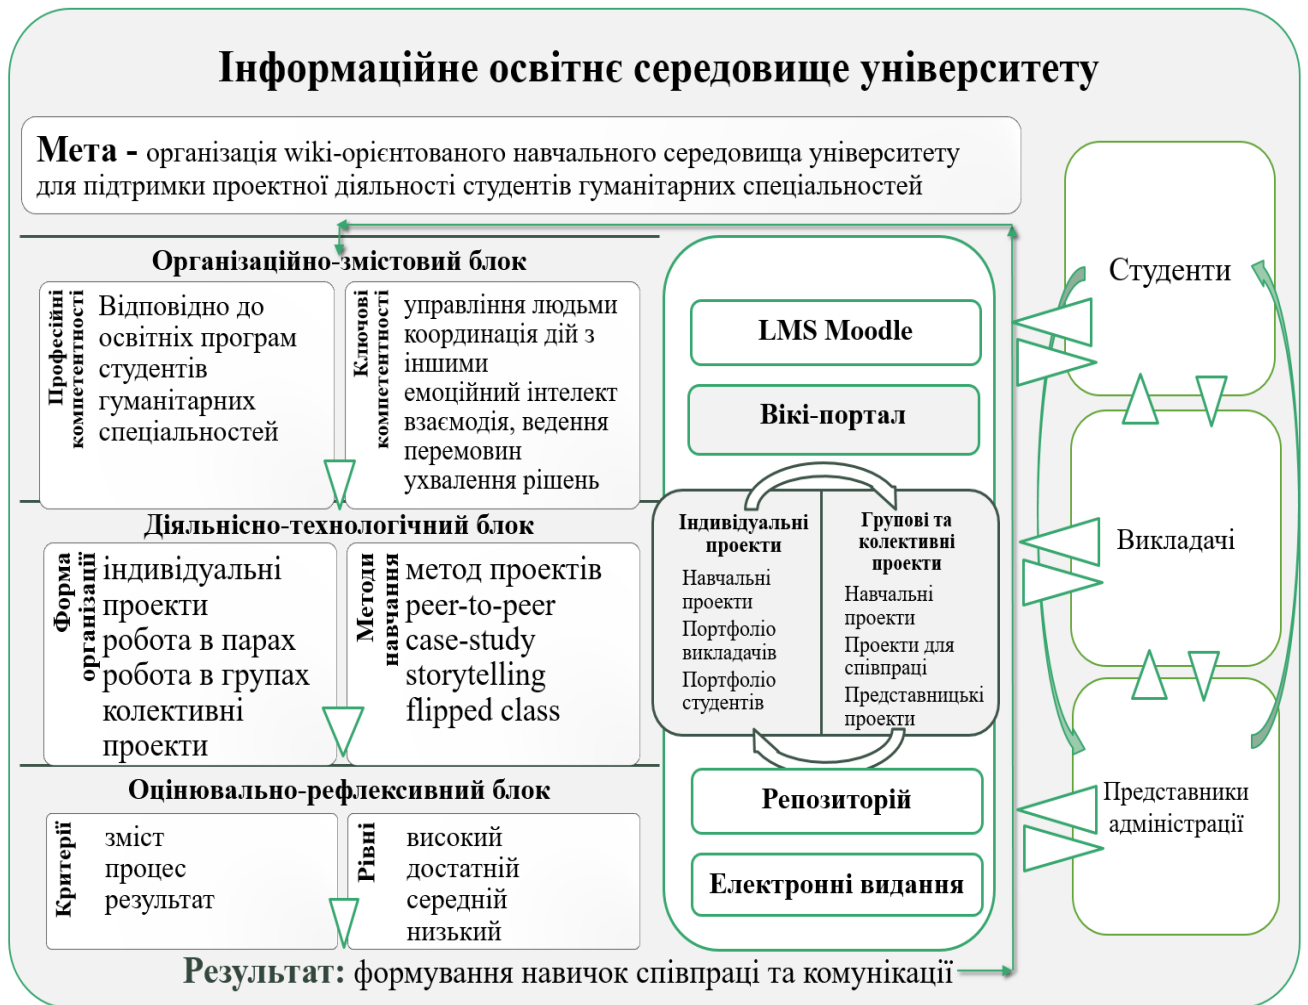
Інформаційне освітнє середовище університету

Мета - організація wiki-орієнтованого навчального середовища університету для підтримки проектної діяльності студентів гуманітарних спеціальностей

Організаційно-змістовий блок

Професійні компетентності

Відповідно до освітніх програм студентів гуманітарних спеціальностей

Ключові компетентності

управління людьми
координація дій з іншими
емоційний інтелект
взаємодія, ведення перемовин
ухвалення рішень

Діяльнісно-технологічний блок

Форма організації

індивідуальні проекти
робота в парах
робота в групах
колективні проекти

Методи навчання

метод проектів
peer-to-peer
case-study
storytelling
flipped class

Оцінювально-рефлексивний блок

Критерії

зміст
процес
результат

Рівні

високий
достатній
середній
низький

LMS Moodle

Вікі-портал

Індивідуальні проекти

Навчальні проекти
Портфоліо викладачів
Портфоліо студентів

Групові та колективні проекти

Навчальні проекти
Проекти для співпраці
Представницькі проекти

Репозиторій

Електронні видання

Студенти

Викладачі

Представники адміністрації

Результат: формування навичок співпраці та комунікації